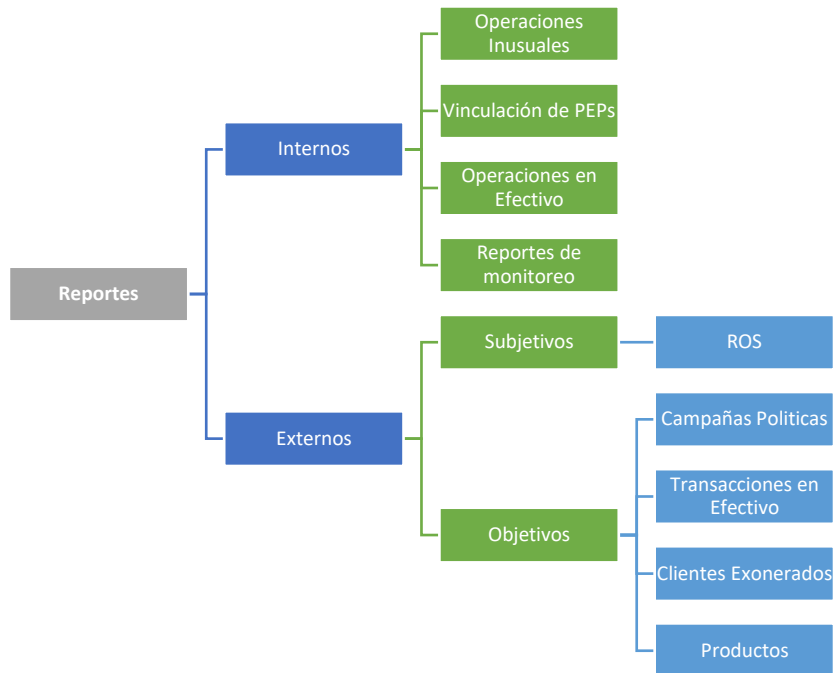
Reportes

Internos

Operaciones Inusuales

Vinculación de PEPs

Operaciones en Efectivo

Reportes de monitoreo

Externos

Subjetivos

ROS

Objetivos

Campañas Politicas

Transacciones en Efectivo

Clientes Exonerados

Productos